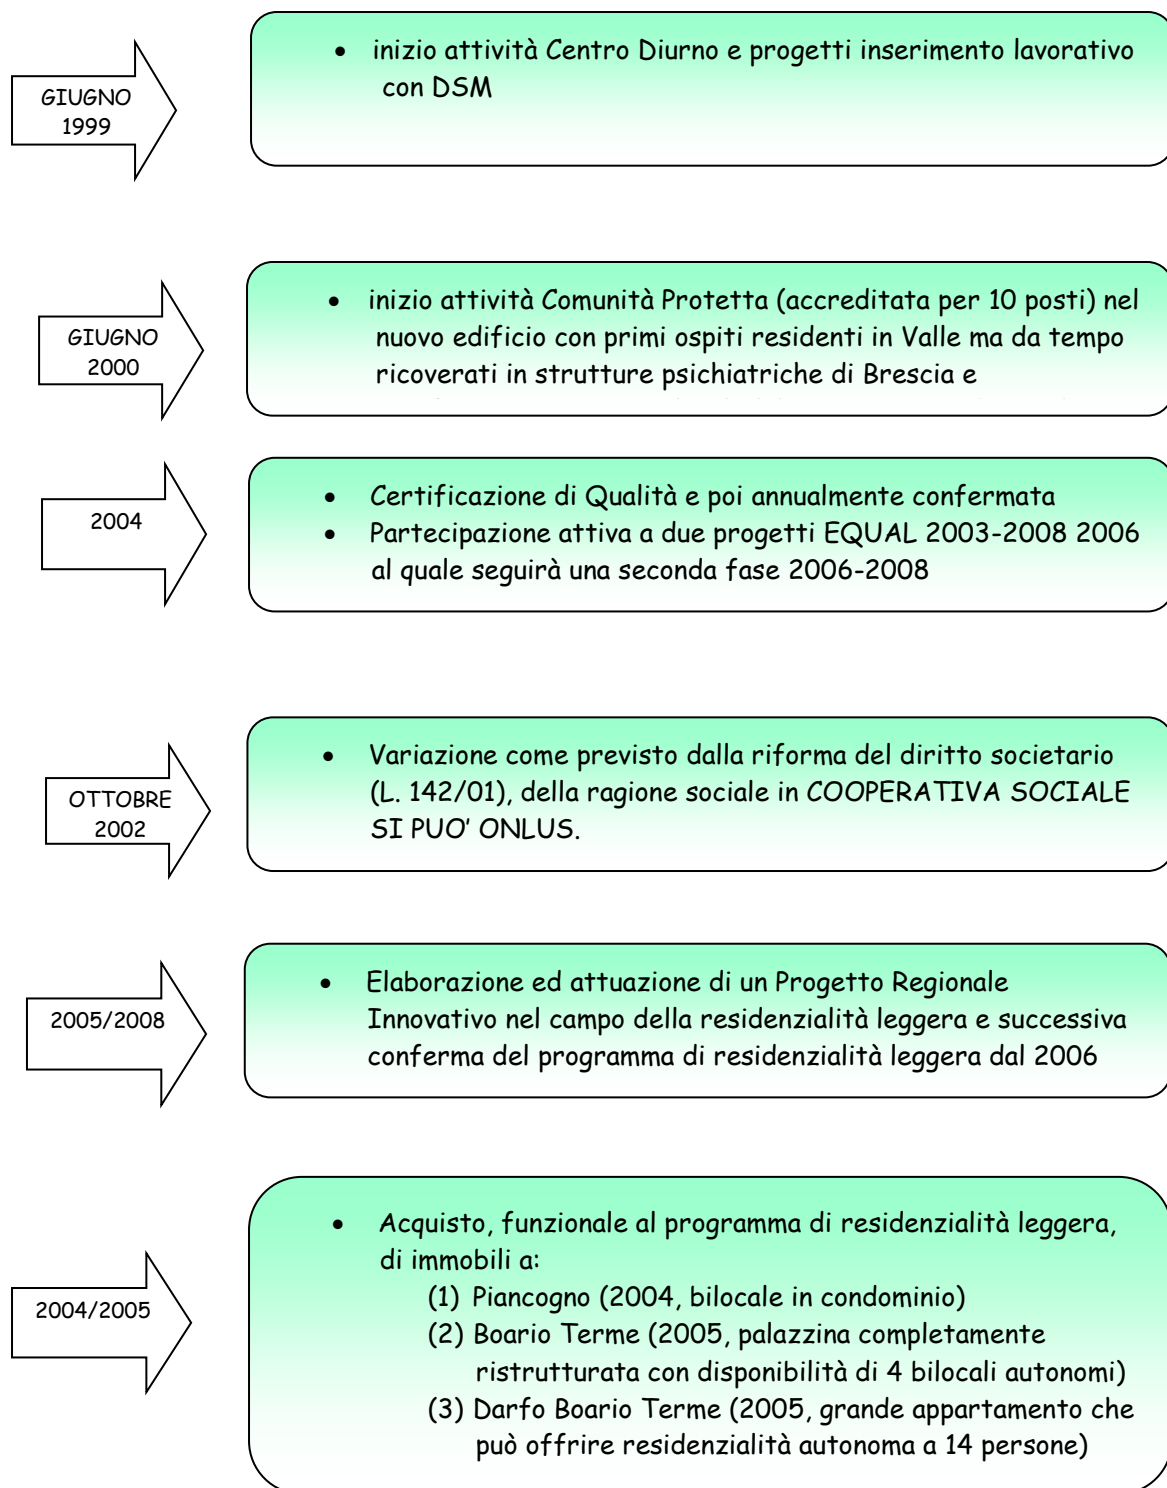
GIUGNO 1999

• inizio attività Centro Diurno e progetti inserimento lavorativo con DSM

GIUGNO 2000

• inizio attività Comunità Protetta (accreditata per 10 posti) nel nuovo edificio con primi ospiti residenti in Valle ma da tempo ricoverati in strutture psichiatriche di Brescia e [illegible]

2004

• Certificazione di Qualità e poi annualmente confermata
• Partecipazione attiva a due progetti EQUAL 2003-2008 2006 al quale seguirà una seconda fase 2006-2008

OTTOBRE 2002

• Variazione come previsto dalla riforma del diritto societario (L. 142/01), della ragione sociale in COOPERATIVA SOCIALE SI PUO' ONLUS.

2005/2008

• Elaborazione ed attuazione di un Progetto Regionale Innovativo nel campo della residenzialità leggera e successiva conferma del programma di residenzialità leggera dal 2006

2004/2005

• Acquisto, funzionale al programma di residenzialità leggera, di immobili a:
(1) Piancogno (2004, bilocale in condominio)
(2) Boario Terme (2005, palazzina completamente ristrutturata con disponibilità di 4 bilocali autonomi)
(3) Darfo Boario Terme (2005, grande appartamento che può offrire residenzialità autonoma a 14 persone)